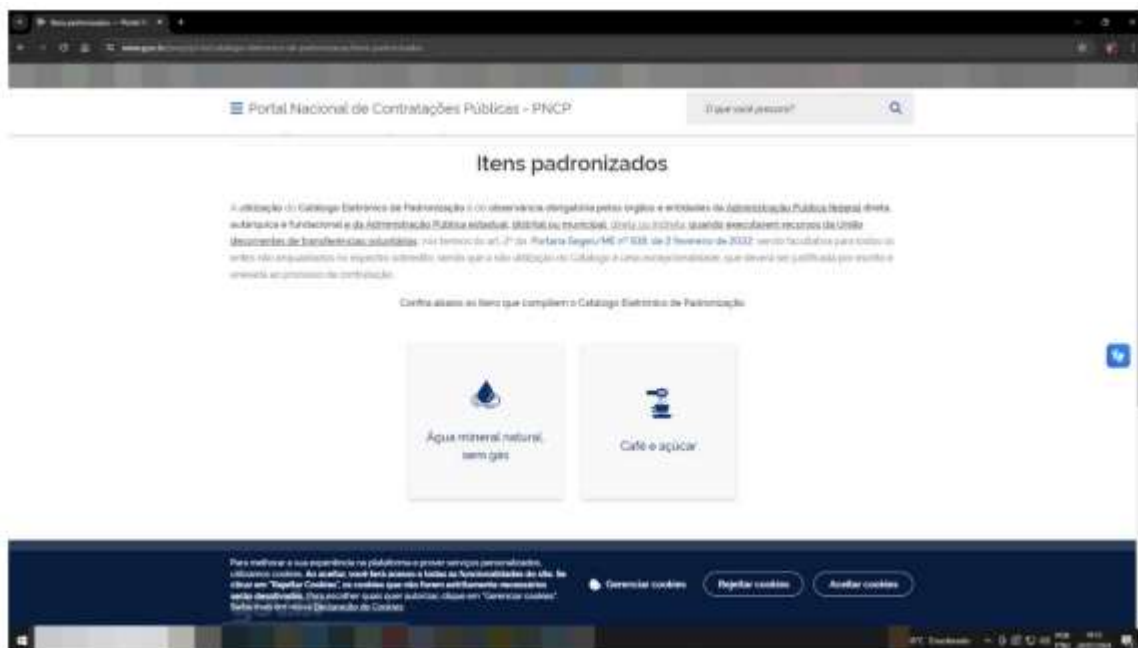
Itens padronizados — Portal

Portal Nacional de Contratações Públicas - PNCP

O que você procura?

Itens padronizados

A utilização do Catálogo Eletrônico de Padronização é de observância obrigatória pelos órgãos e entidades da Administração Pública federal direta, autárquica e fundacional e da Administração Pública estadual, distrital ou municipal, direta ou indireta, quando executarem recursos da União decorrentes de transferências voluntárias, nos termos do art. 2º da Portaria Seges/ME nº 938, de 2 fevereiro de 2022, sendo facultativa para todos os entes não enquadrados no aspecto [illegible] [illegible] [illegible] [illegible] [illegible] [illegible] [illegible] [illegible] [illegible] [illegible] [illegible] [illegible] ao processo de contratação.

Confira abaixo os itens que compõem o Catálogo Eletrônico de Padronização

Água mineral natural, sem gás

Café e açúcar

Para melhorar a sua experiência na plataforma e prover serviços personalizados, utilizamos cookies. Ao aceitar, você terá acesso a todas as funcionalidades do site. Se clicar em "Rejeitar Cookies", os cookies que não forem estritamente necessários serão desativados. Para escolher quais quer autorizar, clique em "Gerenciar cookies". Saiba mais em nossa Declaração de Cookies.

Gerenciar cookies

Rejeitar cookies

Aceitar cookies